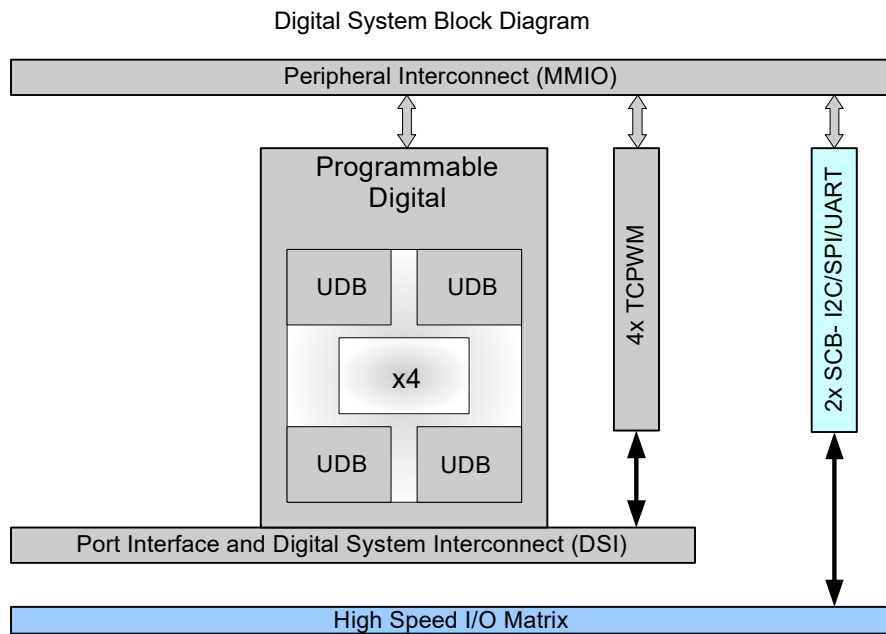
Digital System Block Diagram

Peripheral Interconnect (MMIO)

Programmable Digital

UDB

UDB

x4

UDB

UDB

4x TCPWM

2x SCB- I2C/SPI/UART

Port Interface and Digital System Interconnect (DSI)

High Speed I/O Matrix